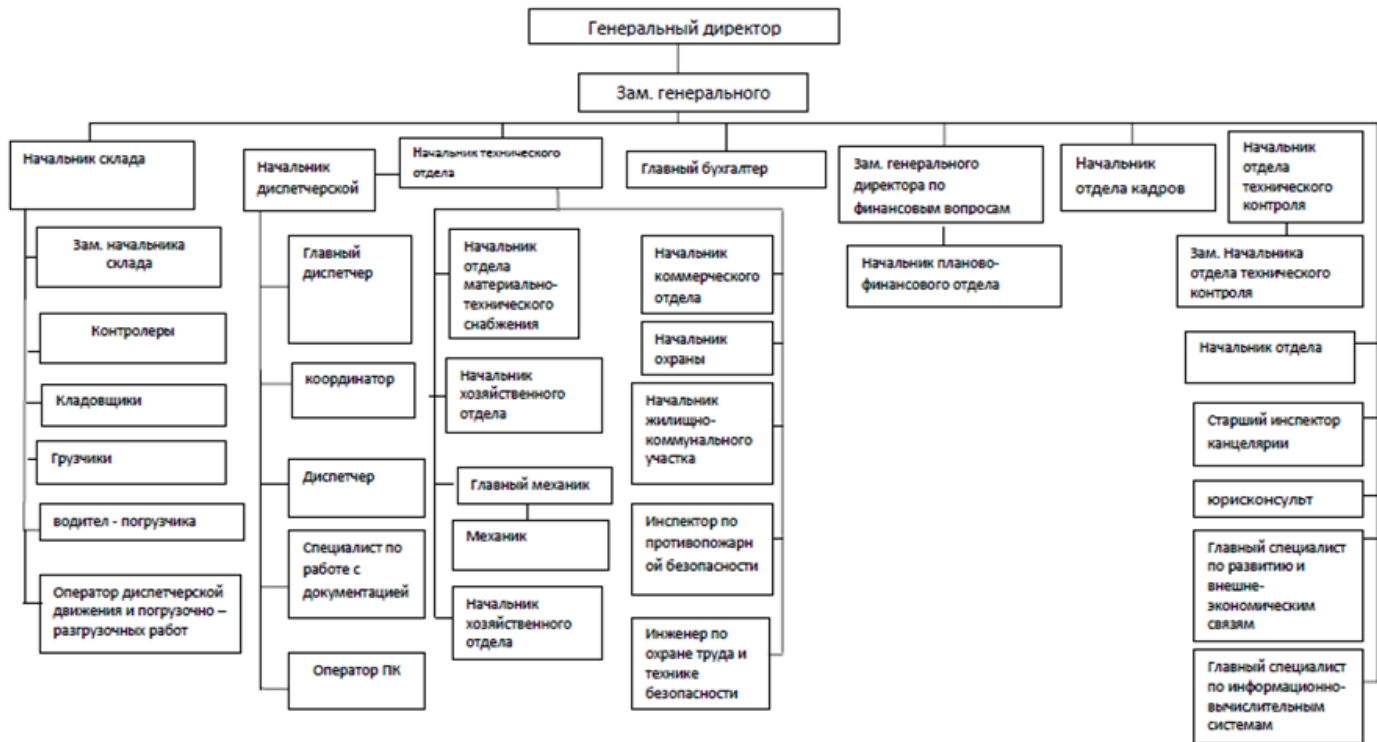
Генеральный директор

Зам. генерального

Начальник склада

Зам. начальника склада

Контролеры

Кладовщики

Грузчики

водител - погрузчика

Оператор диспетчерской движения и погрузочно – разгрузочных работ

Начальник диспетчерской

Главный диспетчер

координатор

Диспетчер

Специалист по работе с документацией

Оператор ПК

Начальник технического отдела

Начальник отдела материально-технического снабжения

Начальник хозяйственного отдела

Главный механик

Механик

Начальник хозяйственного отдела

Начальник коммерческого отдела

Начальник охраны

Начальник жилищно-коммунального участка

Инспектор по противопожарной безопасности

Инженер по охране труда и технике безопасности

Главный бухгалтер

Зам. генерального директора по финансовым вопросам

Начальник планово-финансового отдела

Начальник отдела кадров

Начальник отдела технического контроля

Зам. Начальника отдела технического контроля

Начальник отдела

Старший инспектор канцелярии

юрисконсульт

Главный специалист по развитию и внешне-экономическим связям

Главный специалист по информационно-вычислительным системам